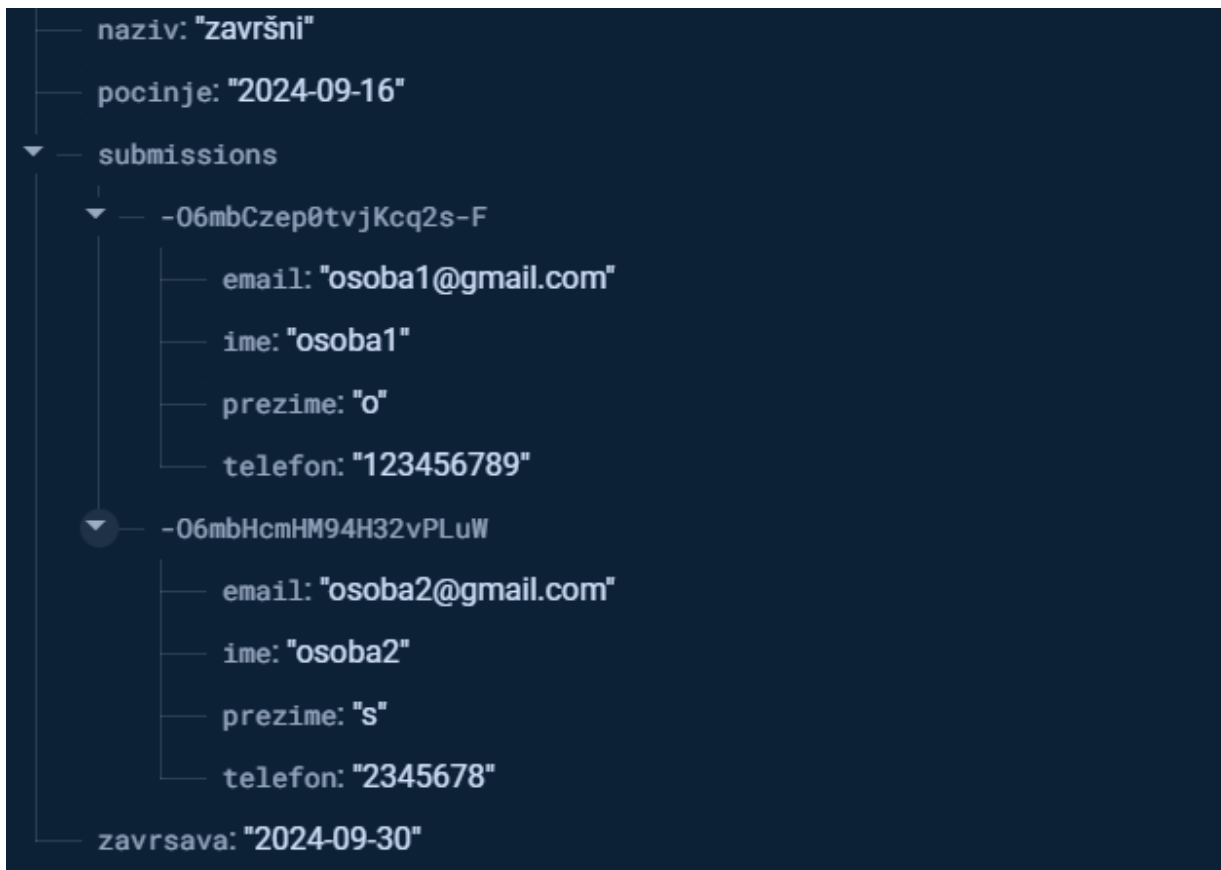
naziv: "završni"

pocinje: "2024-09-16"

submissions

-O6mbCzep0tvjKcq2s-F

email: "osoba1@gmail.com"

ime: "osoba1"

prezime: "o"

telefon: "123456789"

-O6mbHcmHM94H32vPLuW

email: "osoba2@gmail.com"

ime: "osoba2"

prezime: "s"

telefon: "2345678"

zavrsava: "2024-09-30"